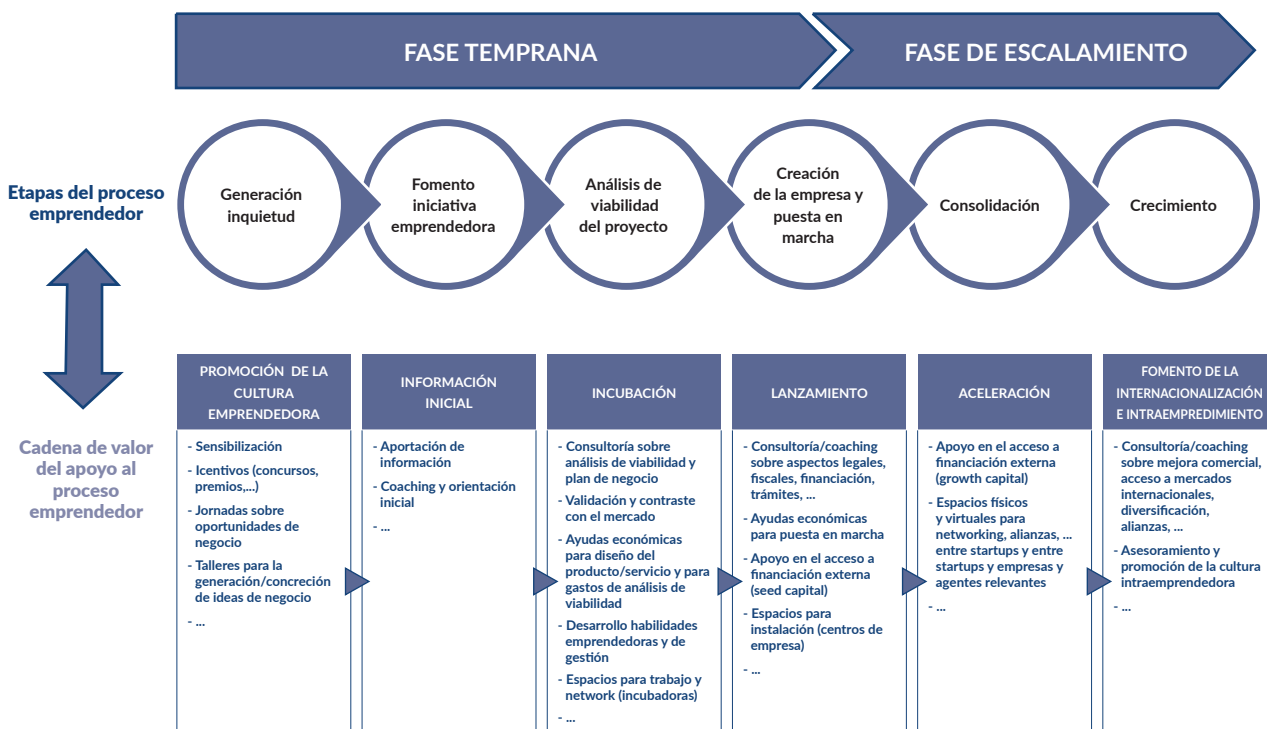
FASE TEMPRANA

FASE DE ESCALAMIENTO

Etapas del proceso emprendedor

Generación inquietud

Fomento iniciativa emprendedora

Análisis de viabilidad del proyecto

Creación de la empresa y puesta en marcha

Consolidación

Crecimiento

Cadena de valor del apoyo al proceso emprendedor

PROMOCIÓN DE LA CULTURA EMPRENDEDORA

- Sensibilización
- Icentivos (concursos, premios,...)
- Jornadas sobre oportunidades de negocio
- Talleres para la generación/concreción de ideas de negocio
- ...

INFORMACIÓN INICIAL

- Aportación de información
- Coaching y orientación inicial
- ...

INCUBACIÓN

- Consultoría sobre análisis de viabilidad y plan de negocio
- Validación y contraste con el mercado
- Ayudas económicas para diseño del producto/servicio y para gastos de análisis de viabilidad
- Desarrollo habilidades emprendedoras y de gestión
- Espacios para trabajo y network (incubadoras)
- ...

LANZAMIENTO

- Consultoría/coaching sobre aspectos legales, fiscales, financiación, trámites, ...
- Ayudas económicas para puesta en marcha
- Apoyo en el acceso a financiación externa (seed capital)
- Espacios para instalación (centros de empresa)
- ...

ACELERACIÓN

- Apoyo en el acceso a financiación externa (growth capital)
- Espacios físicos y virtuales para networking, alianzas, ... entre startups y entre startups y empresas y agentes relevantes
- ...

FOMENTO DE LA INTERNACIONALIZACIÓN E INTRAEMPREDIMIENTO

- Consultoría/coaching sobre mejora comercial, acceso a mercados internacionales, diversificación, alianzas, ...
- Asesoramiento y promoción de la cultura intraemprendedora
- ...